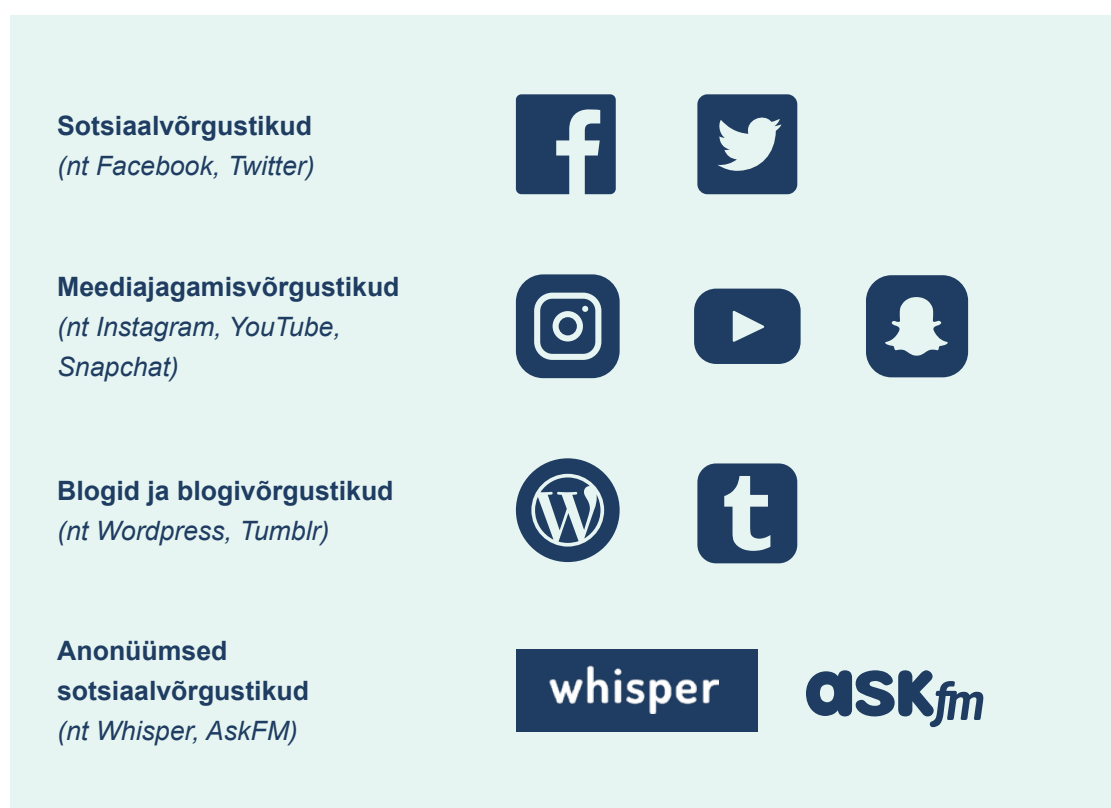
**Sotsiaalvõrgustikud**
*(nt Facebook, Twitter)*

**Meediajagamisvõrgustikud**
*(nt Instagram, YouTube, Snapchat)*

**Blogid ja blogivõrgustikud**
*(nt Wordpress, Tumblr)*

**Anonüümsed sotsiaalvõrgustikud**
*(nt Whisper, AskFM)*

whisper

askfm